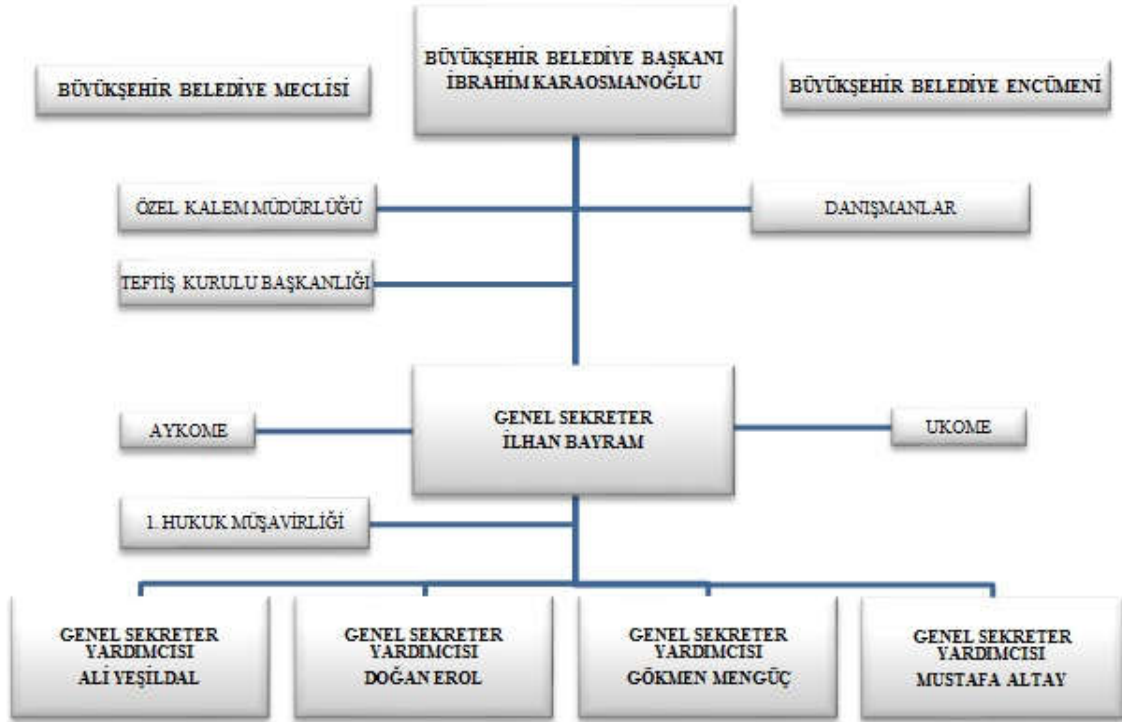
BÜYÜKŞEHİR BELEDİYE MECLİSİ

BÜYÜKŞEHİR BELEDİYE BAŞKANI
İBRAHİM KARAOSMANOĞLU

BÜYÜKŞEHİR BELEDİYE ENCÜMENİ

ÖZEL KALEM MÜDÜRLÜĞÜ

DANIŞMANLAR

TEFTİŞ KURULU BAŞKANLIĞI

AYKOME

GENEL SEKRETER
İLHAN BAYRAM

UKOME

1. HUKUK MÜŞAVİRLİĞİ

GENEL SEKRETER YARDIMCISI
ALİ YEŞİLDAL

GENEL SEKRETER YARDIMCISI
DOĞAN EROL

GENEL SEKRETER YARDIMCISI
GÖKMEN MENGÜÇ

GENEL SEKRETER YARDIMCISI
MUSTAFA ALTAY